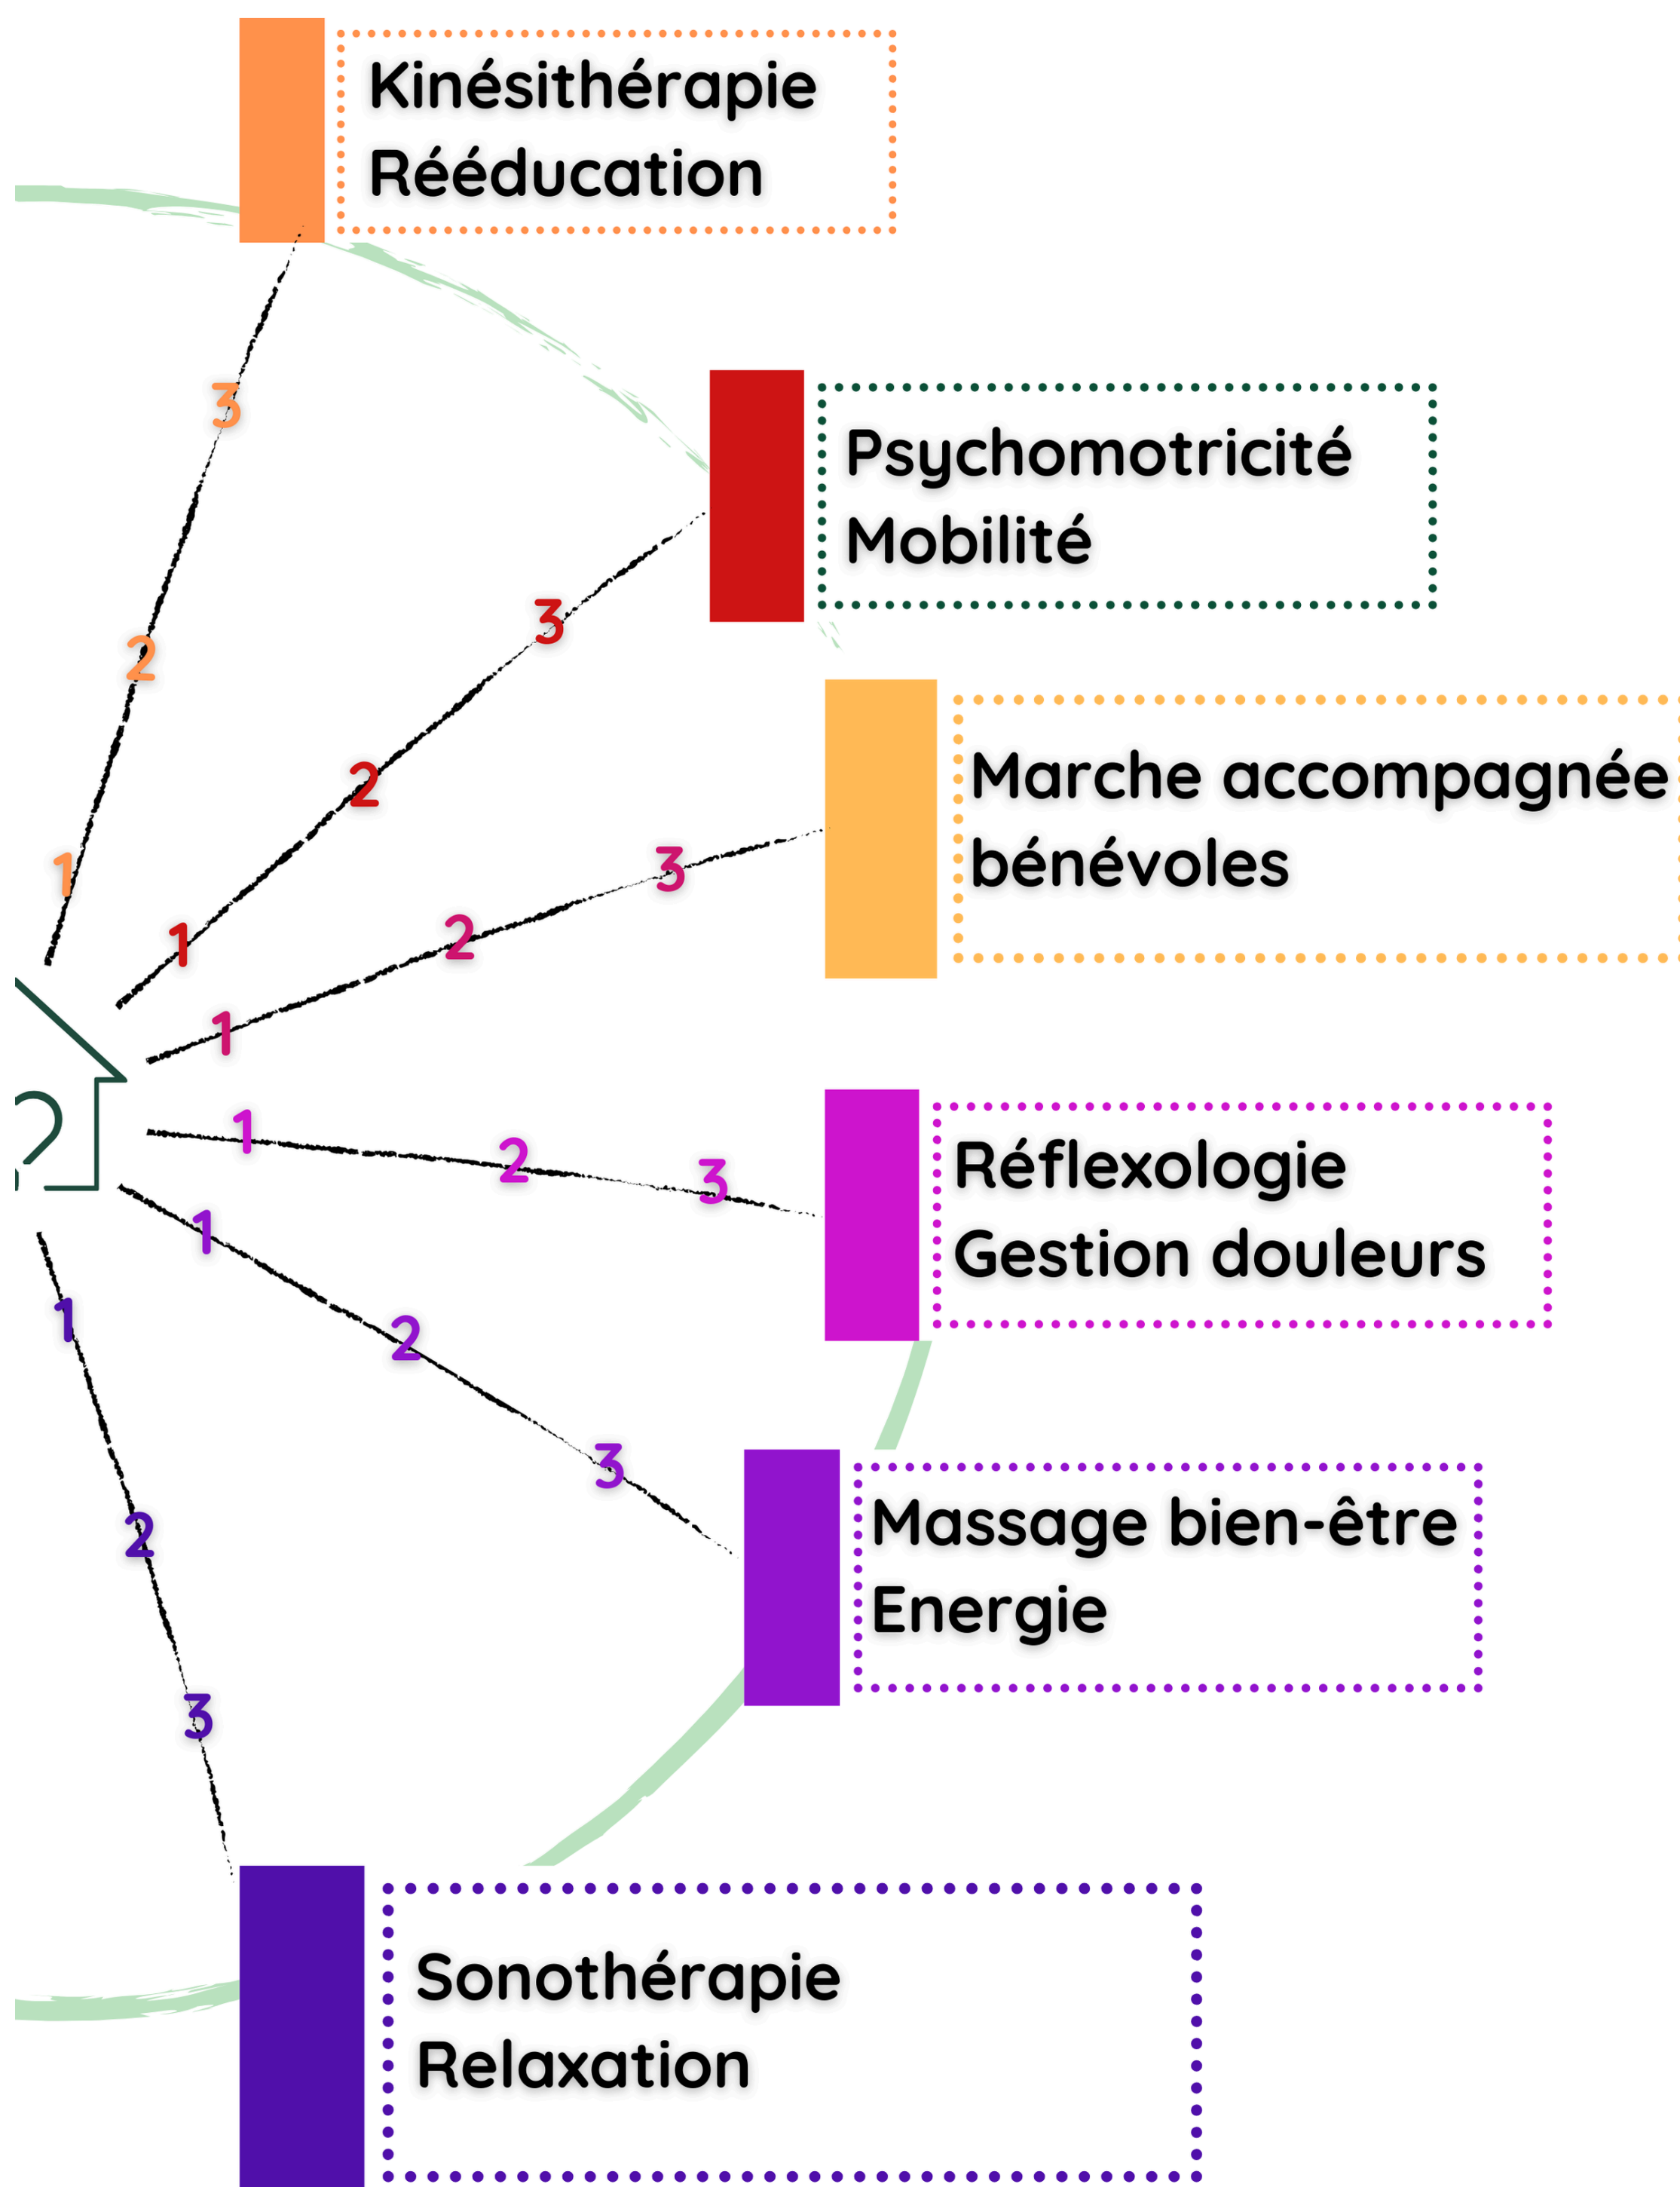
Kinésithérapie
Rééducation

3
2
1

Psychomotricité
Mobilité

3
2
1

Marche accompagnée
bénévoles

3
2
1

Réflexologie
Gestion douleurs

1
2
3

Massage bien-être
Energie

1
2
3

1
2
3

Sonothérapie
Relaxation